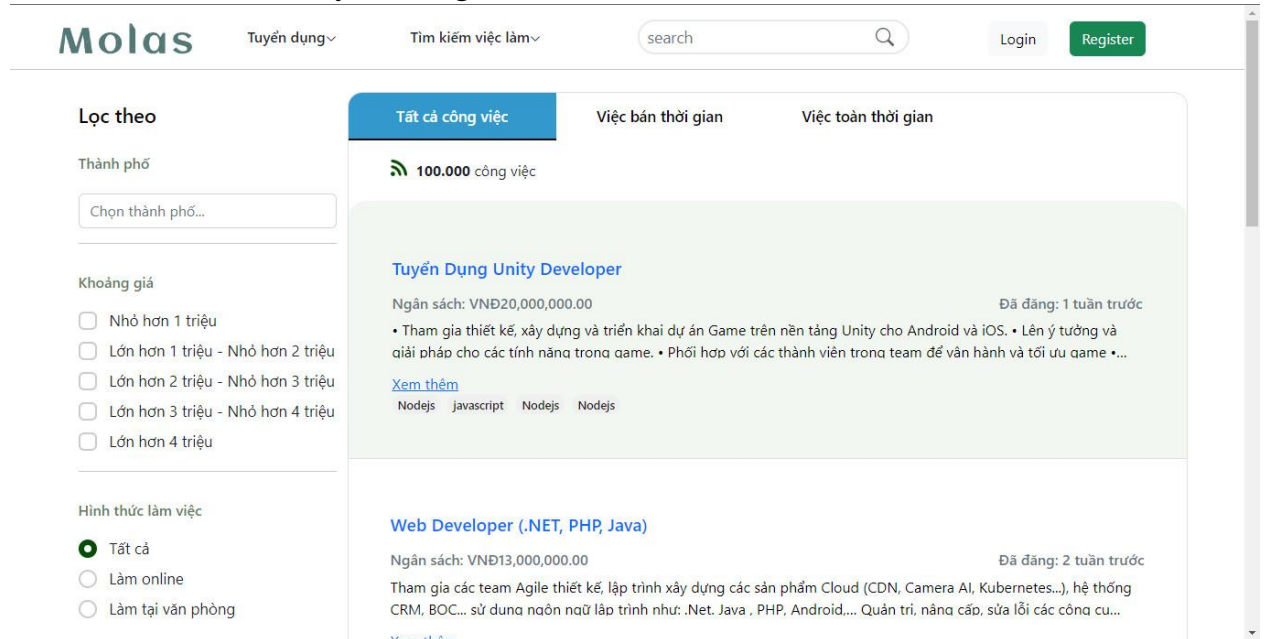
Molas Tuyển dụng Tìm kiếm việc làm search Login Register

Lọc theo

Thành phố

Chọn thành phố...

Khoảng giá

Nhỏ hơn 1 triệu

Lớn hơn 1 triệu - Nhỏ hơn 2 triệu

Lớn hơn 2 triệu - Nhỏ hơn 3 triệu

Lớn hơn 3 triệu - Nhỏ hơn 4 triệu

Lớn hơn 4 triệu

Hình thức làm việc

Tất cả

Làm online

Làm tại văn phòng

Tất cả công việc Việc bán thời gian Việc toàn thời gian

100.000 công việc

Tuyển Dụng Unity Developer

Ngân sách: VNĐ20,000,000.00 Đã đăng: 1 tuần trước

• Tham gia thiết kế, xây dựng và triển khai dự án Game trên nền tảng Unity cho Android và iOS. • Lên ý tưởng và giải pháp cho các tính năng trong game. • Phối hợp với các thành viên trong team để vận hành và tối ưu game •...

Xem thêm

Nodejs javascript Nodejs Nodejs

Web Developer (.NET, PHP, Java)

Ngân sách: VNĐ13,000,000.00 Đã đăng: 2 tuần trước

Tham gia các team Agile thiết kế, lập trình xây dựng các sản phẩm Cloud (CDN, Camera AI, Kubernetes...), hệ thống CRM, BOC... sử dụng ngôn ngữ lập trình như: .Net. Java , PHP, Android,... Quản trị, nâng cấp, sửa lỗi các công cụ...

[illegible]